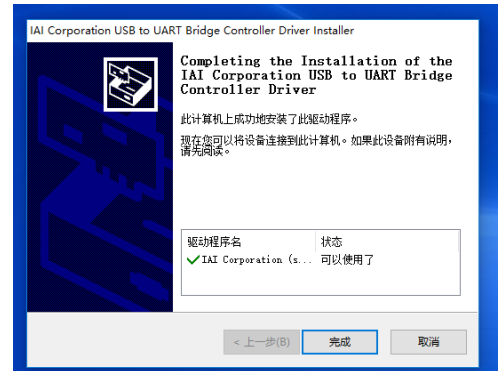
IAI Corporation USB to UART Bridge Controller Driver Installer

Completing the Installation of the IAI Corporation USB to UART Bridge Controller Driver

此计算机上成功地安装了此驱动程序。

现在您可以将设备连接到此计算机。如果此设备附有说明，请先阅读。

| 驱动程序名 | 状态 |
|---|---|
| ✓ IAI Corporation (s... | 可以使用了 |

< 上一步(B) 完成 取消